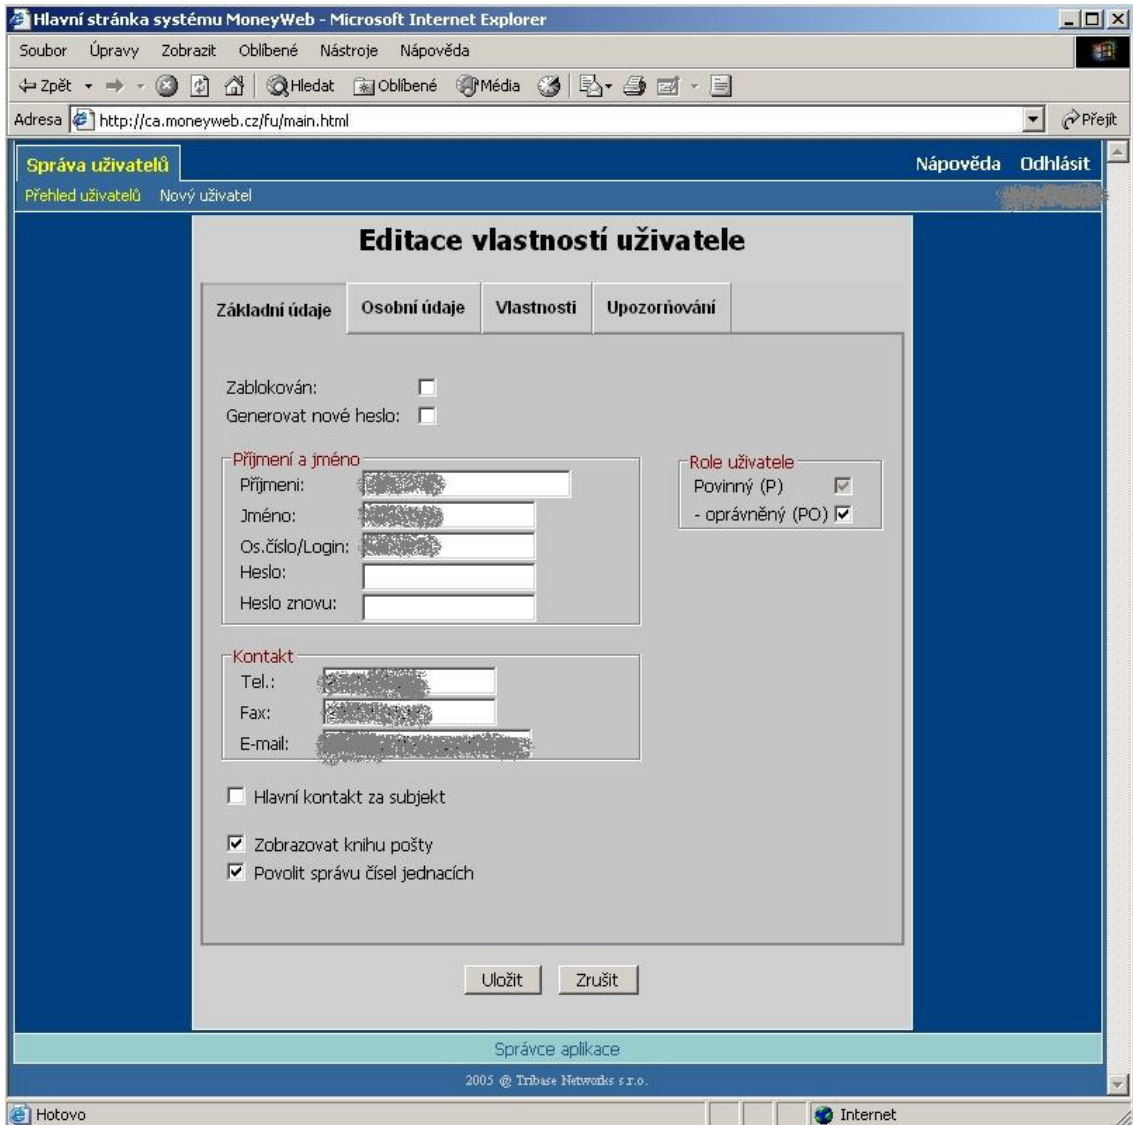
Hlavní stránka systému MoneyWeb - Microsoft Internet Explorer

Soubor Úpravy Zobrazit Oblíbené Nástroje Nápověda

Zpět Hledat Oblíbené Média

Adresa http://ca.moneyweb.cz/fu/main.html Přejít

Správa uživatelů

Nápověda Odhlásit

Přehled uživatelů Nový uživatel

Editace vlastností uživatele

Základní údaje Osobní údaje Vlastnosti Upozorňování

Zablokován:
Generovat nové heslo:

Příjmení a jméno
Příjmení: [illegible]
Jméno: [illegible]
Os.číslo/Login: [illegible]
Heslo:
Heslo znovu:

Role uživatele
Povinný (P)
- oprávněný (PO)

Kontakt
Tel.: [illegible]
Fax: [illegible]
E-mail: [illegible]

Hlavní kontakt za subjekt

Zobrazovat knihu pošty
Povolit správu čísel jednacích

Uložit Zrušit

Správce aplikace

2005 @ Tribase Networks s.r.o.

Hotovo Internet